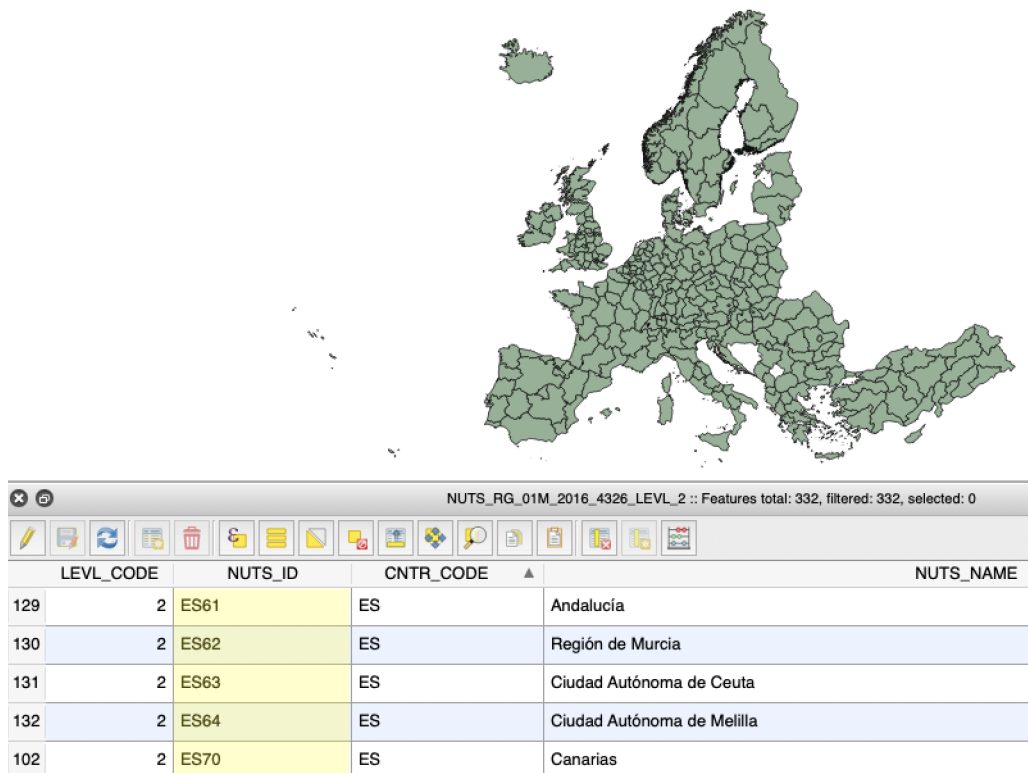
NUTS_RG_01M_2016_4326_LEVL_2 :: Features total: 332, filtered: 332, selected: 0

| | LEVL_CODE | NUTS_ID | CNTR_CODE ▲ | NUTS_NAME |
|---|---|---|---|---|
| 129 | 2 | ES61 | ES | Andalucía |
| 130 | 2 | ES62 | ES | Región de Murcia |
| 131 | 2 | ES63 | ES | Ciudad Autónoma de Ceuta |
| 132 | 2 | ES64 | ES | Ciudad Autónoma de Melilla |
| 102 | 2 | ES70 | ES | Canarias |